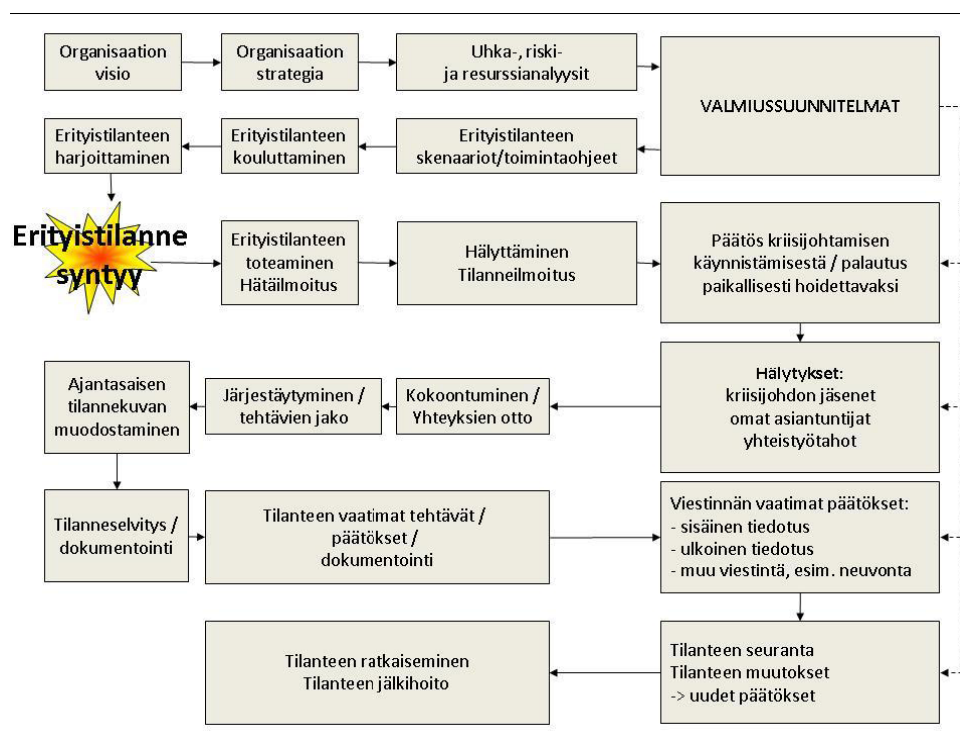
Organisaation visio

Organisaation strategia

Uhka-, riski- ja resurssianalyysit

VALMIUSSUUNNITELMAT

Erityistilanteen harjoittaminen

Erityistilanteen kouluttaminen

Erityistilanteen skenaariot/toimintaohjeet

Erityistilanne syntyy

Erityistilanteen toteaminen Hätäilmoitus

Hälyttäminen Tilanneilmoitus

Päätös kriisijohtamisen käynnistämisestä / palautus paikallisesti hoidettavaksi

Ajantasaisen tilannekuvan muodostaminen

Järjestäytyminen / tehtävien jako

Kokoontuminen / Yhteyksien otto

Hälytykset:
kriisijohdon jäsenet
omat asiantuntijat
yhteistyötahot

Tilanneselvitys / dokumentointi

Tilanteen vaatimat tehtävät / päätökset / dokumentointi

Viestinnän vaatimat päätökset:
- sisäinen tiedotus
- ulkoinen tiedotus
- muu viestintä, esim. neuvonta

Tilanteen ratkaiseminen
Tilanteen jälkihoito

Tilanteen seuranta
Tilanteen muutokset
-> uudet päätökset